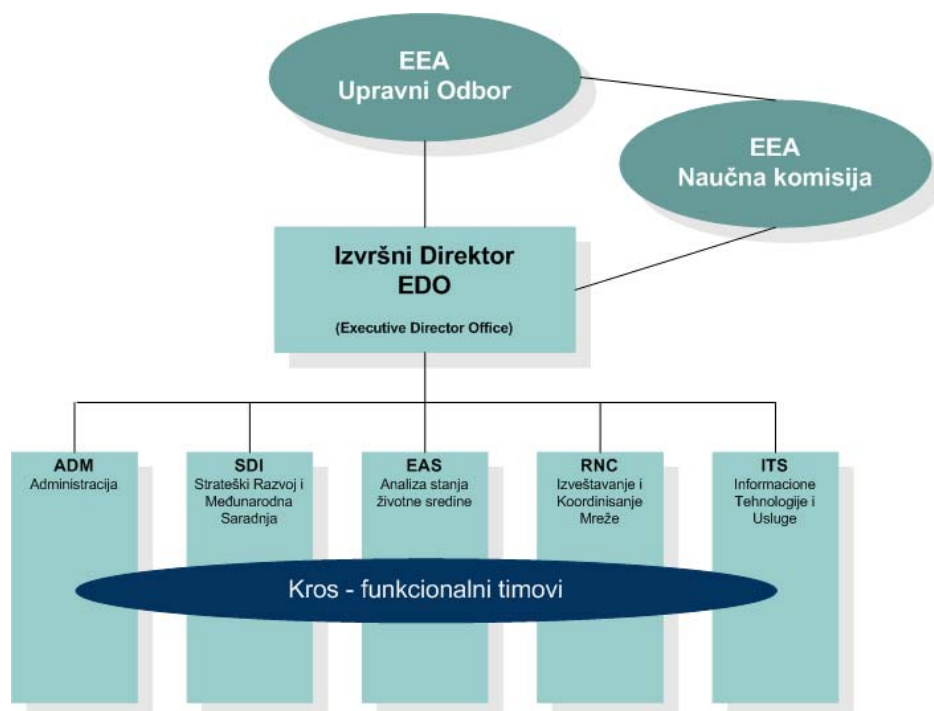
EEA
Upravni Odbor

EEA
Naučna komisija

Izvršni Direktor
EDO

(Executive Director Office)

ADM
Administracija

SDI
Strateški Razvoj i Međunarodna Saradnja

EAS
Analiza stanja životne sredine

RNC
Izveštavanje i Koordinisanje Mreže

ITS
Informacione Tehnologije i Usluge

Kros - funkcionalni timovi